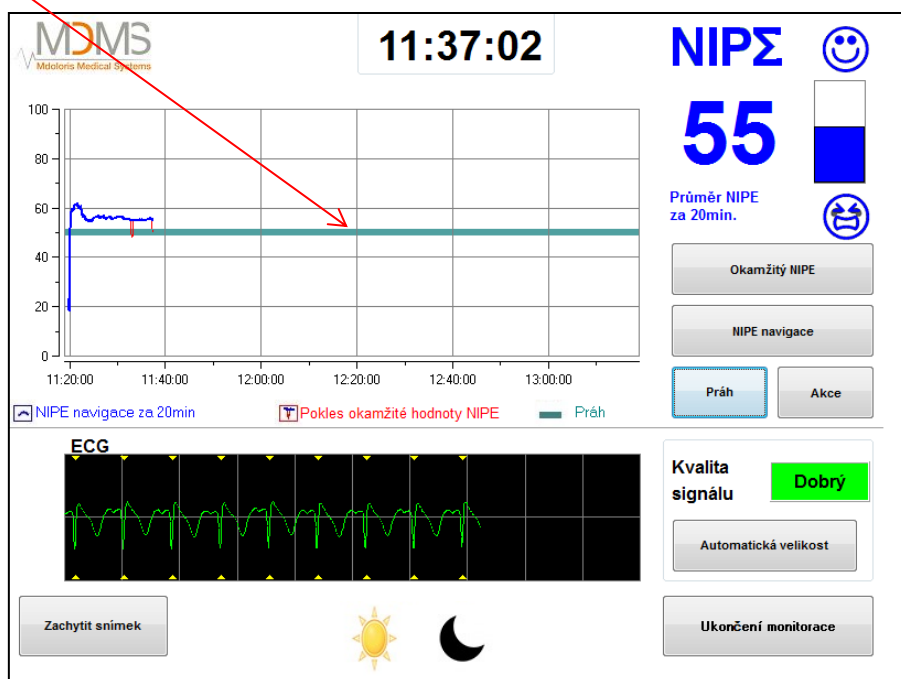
MDMS
Mdoloris Medical Systems

11:37:02

NIPΣ

55

Průměr NIPE
za 20min.

100
80
60
40
20
0

11:20:00
11:40:00
12:00:00
12:20:00
12:40:00
13:00:00

NIPE navigace za 20min
Pokles okamžité hodnoty NIPE
Práh

Okamžitý NIPE

NIPE navigace

Práh

Akce

ECG

Kvalita signálu

Dobrý

Automatická velikost

Zachytit snímek

Ukončení monitorace